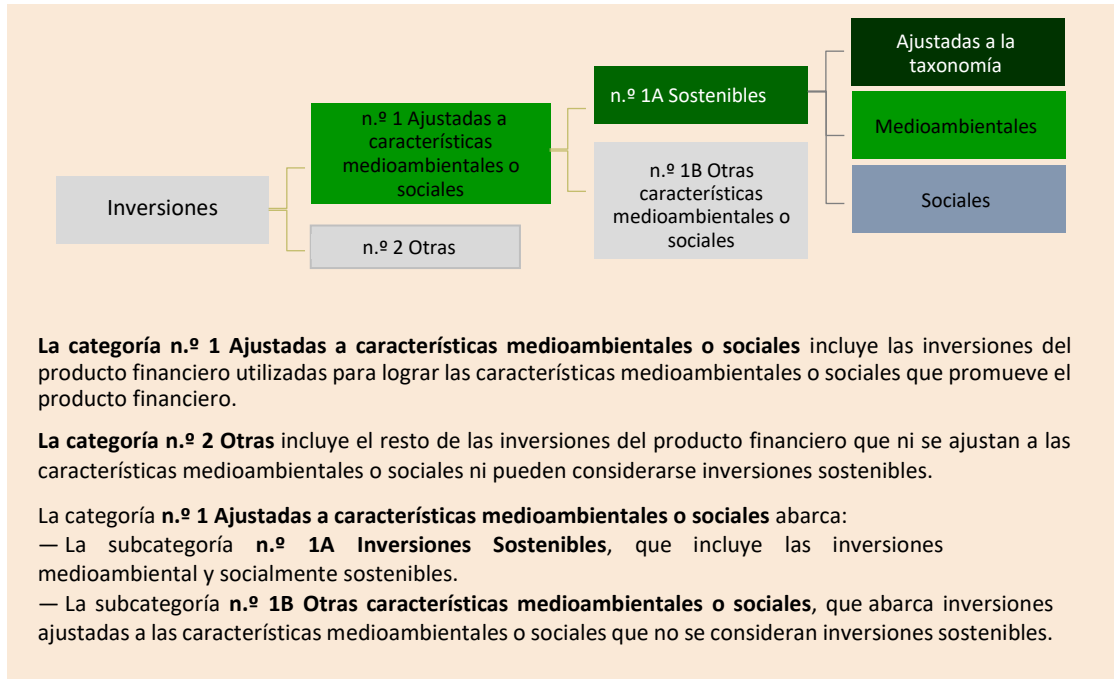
Inversiones

n.º 1 Ajustadas a características medioambientales o sociales

n.º 2 Otras

n.º 1A Sostenibles

n.º 1B Otras características medioambientales o sociales

Ajustadas a la taxonomía

Medioambientales

Sociales

**La categoría n.º 1 Ajustadas a características medioambientales o sociales** incluye las inversiones del producto financiero utilizadas para lograr las características medioambientales o sociales que promueve el producto financiero.

**La categoría n.º 2 Otras** incluye el resto de las inversiones del producto financiero que ni se ajustan a las características medioambientales o sociales ni pueden considerarse inversiones sostenibles.

La categoría **n.º 1 Ajustadas a características medioambientales o sociales** abarca:
— La subcategoría **n.º 1A Inversiones Sostenibles**, que incluye las inversiones medioambiental y socialmente sostenibles.
— La subcategoría **n.º 1B Otras características medioambientales o sociales**, que abarca inversiones ajustadas a las características medioambientales o sociales que no se consideran inversiones sostenibles.